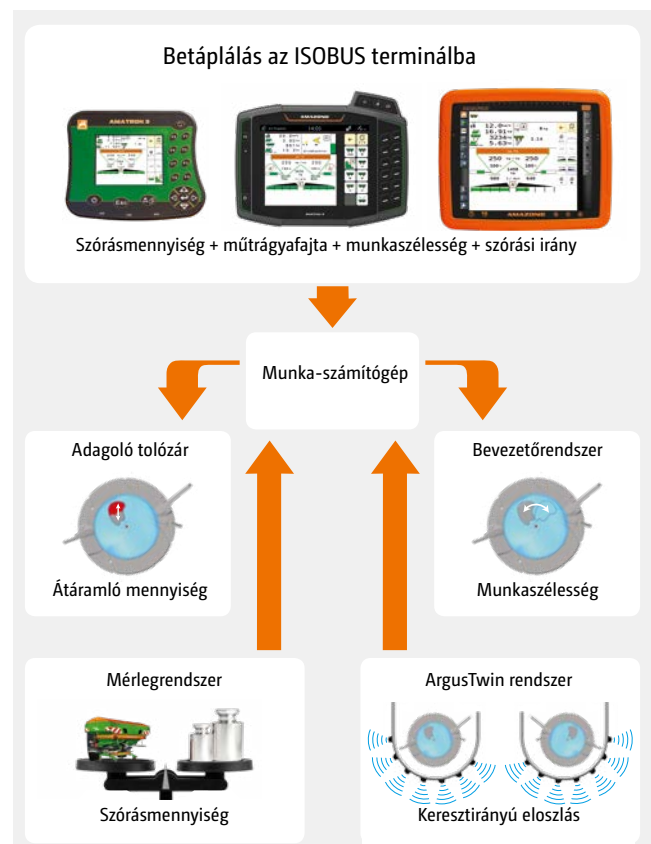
Betáplálás az ISOBUS terminálba

AMATRON 3

Esc

AMAZONE

AMAZONE

Szórásmennyiség + műtrágyafajta + munkaszélesség + szórási irány

Munka-számítógép

Adagoló tolózár

Átáramló mennyiség

Bevezetőrendszer

Munkaszélesség

Mérlegrendszer

Szórásmennyiség

ArgusTwin rendszer

Keresztirányú eloszlás